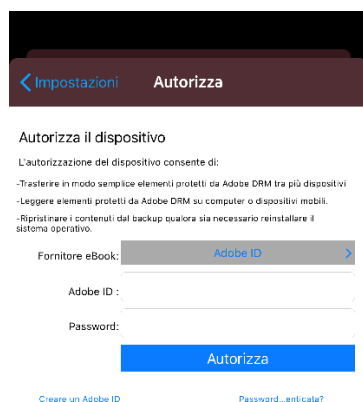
Impostazioni
Autorizza

Autorizza il dispositivo

L'autorizzazione del dispositivo consente di:

-Trasferire in modo semplice elementi protetti da Adobe DRM tra più dispositivi

-Leggere elementi protetti da Adobe DRM su computer o dispositivi mobili.

-Ripristinare i contenuti dal backup qualora sia necessario reinstallare il sistema operativo.

Fornitore eBook: Adobe ID

Adobe ID :

Password:

Autorizza

Creare un Adobe ID

Password...enticata?